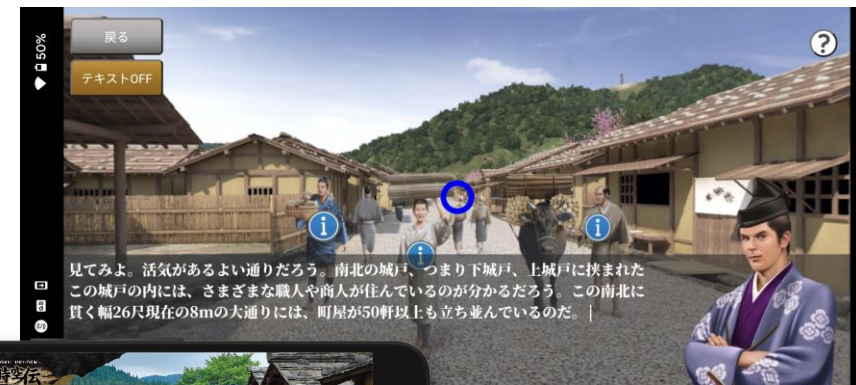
50%

戻る

テキストOFF

?

見てみよ。活気があるよい通りだろう。南北の城戸、つまり下城戸、上城戸に挟まれたこの城戸の内には、さまざまな職人や商人が住んでいるのが分かるだろう。この南北に貫く幅26尺現在の8mの大通りには、町屋が50軒以上も立ち並んでいるのだ。